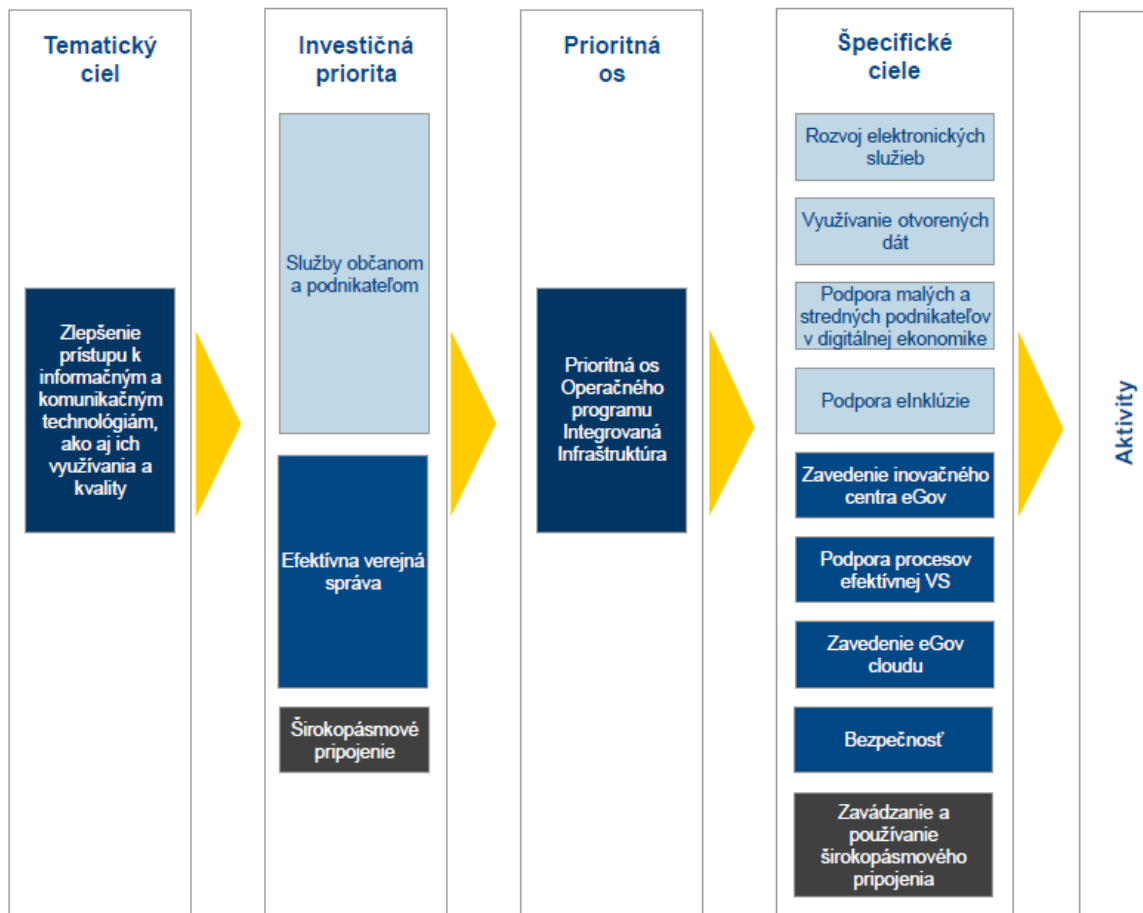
Tematický ciel

Zlepšenie prístupu k informačným a komunikačným technológiám, ako aj ich využívania a kvality

Investičná priorita

Služby občanom a podnikateľom

Efektívna verejná správa

Širokopásmové pripojenie

Prioritná os

Prioritná os Operačného programu Integrovaná Infraštruktúra

Špecifické ciele

Rozvoj elektronických služieb

Využívanie otvorených dát

Podpora malých a stredných podnikateľov v digitálnej ekonomike

Podpora eInklúzie

Zavedenie inovačného centra eGov

Podpora procesov efektívnej VS

Zavedenie eGov cloudu

Bezpečnosť

Zavádzanie a používanie širokopásmového pripojenia

Aktivity